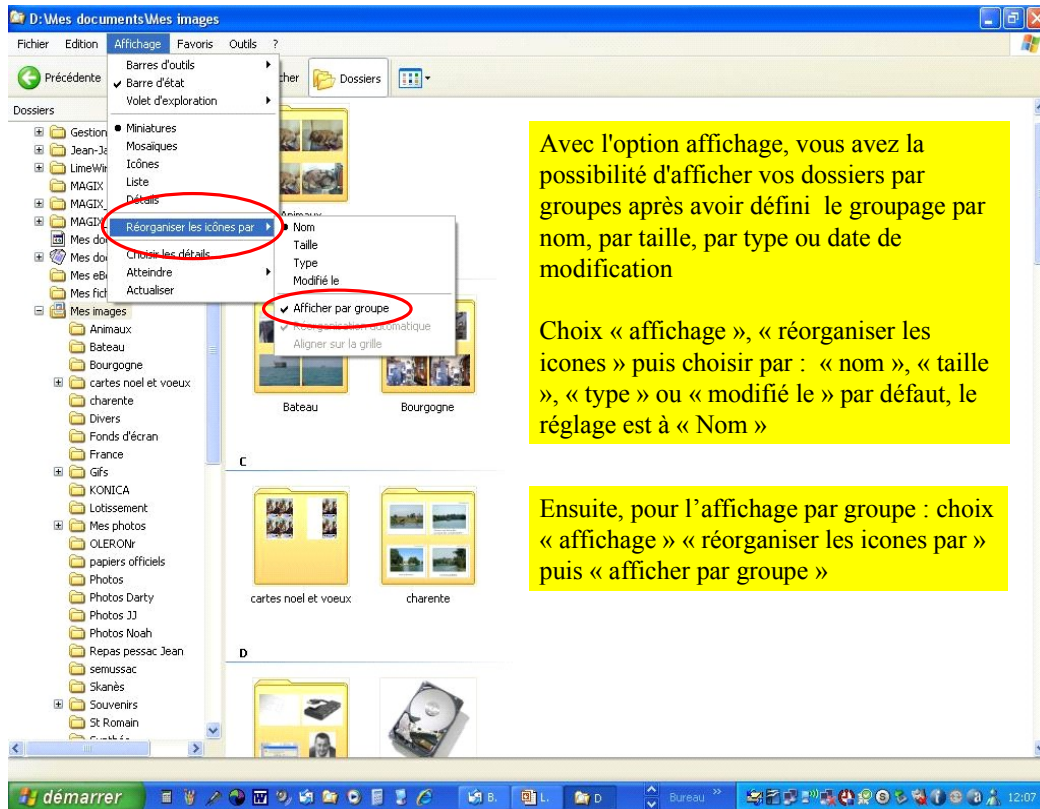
D:\Mes documents\Mes images

Fichier Edition Affichage Favoris Outils ?

Précédente

Barres d'outils
Barre d'état
Volet d'exploration

Miniatures
Mosaïques
Icônes
Liste
Détails

Réorganiser les icônes par
Choisir les détails
Atteindre
Actualiser

Nom
Taille
Type
Modifié le

Afficher par groupe
Réorganisation automatique
Aligner sur la grille

cher Dossiers

Dossiers

Gestion
Jean-Ja
LimeWir
MAGIX
MAGIX
MAGIX
Mes do
Mes do
Mes eBo
Mes fich
Mes images
Animaux
Bateau
Bourgogne
cartes noel et voeux
charente
Divers
Fonds d'écran
France
Gifs
KONICA
Lotissement
Mes photos
OLERONr
papiers officiels
Photos
Photos Darty
Photos JJ
Photos Noah
Repas pessac Jean
semussac
Skanès
Souvenirs
St Romain

Animaux

Bateau Bourgogne

C

cartes noel et voeux charente

D

Avec l'option affichage, vous avez la possibilité d'afficher vos dossiers par groupes après avoir défini le groupage par nom, par taille, par type ou date de modification

Choix « affichage », « réorganiser les icones » puis choisir par : « nom », « taille », « type » ou « modifié le » par défaut, le réglage est à « Nom »

Ensuite, pour l'affichage par groupe : choix « affichage » « réorganiser les icones par » puis « afficher par groupe »

démarrer B. L. D Bureau 12:07